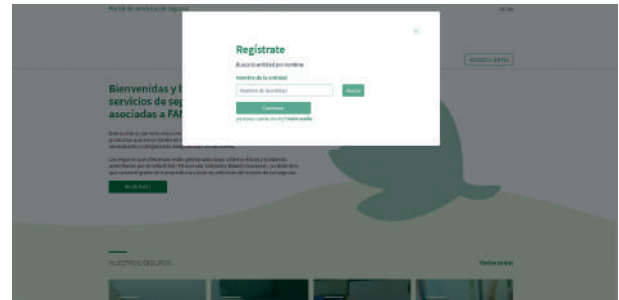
Portal de servicios de seguros

Regístrate

Busca tu entidad por nombre

Nombre de la entidad

Nombre de tu entidad

Buscar

Continuar

¿Ya tienes cuenta con my? Inicia sesión

ACCEDE A CUENTA

Bienvenidas y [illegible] servicios de seg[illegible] asociadas a FAN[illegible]

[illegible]

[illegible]

NUESTROS SEGUROS

Ver todos